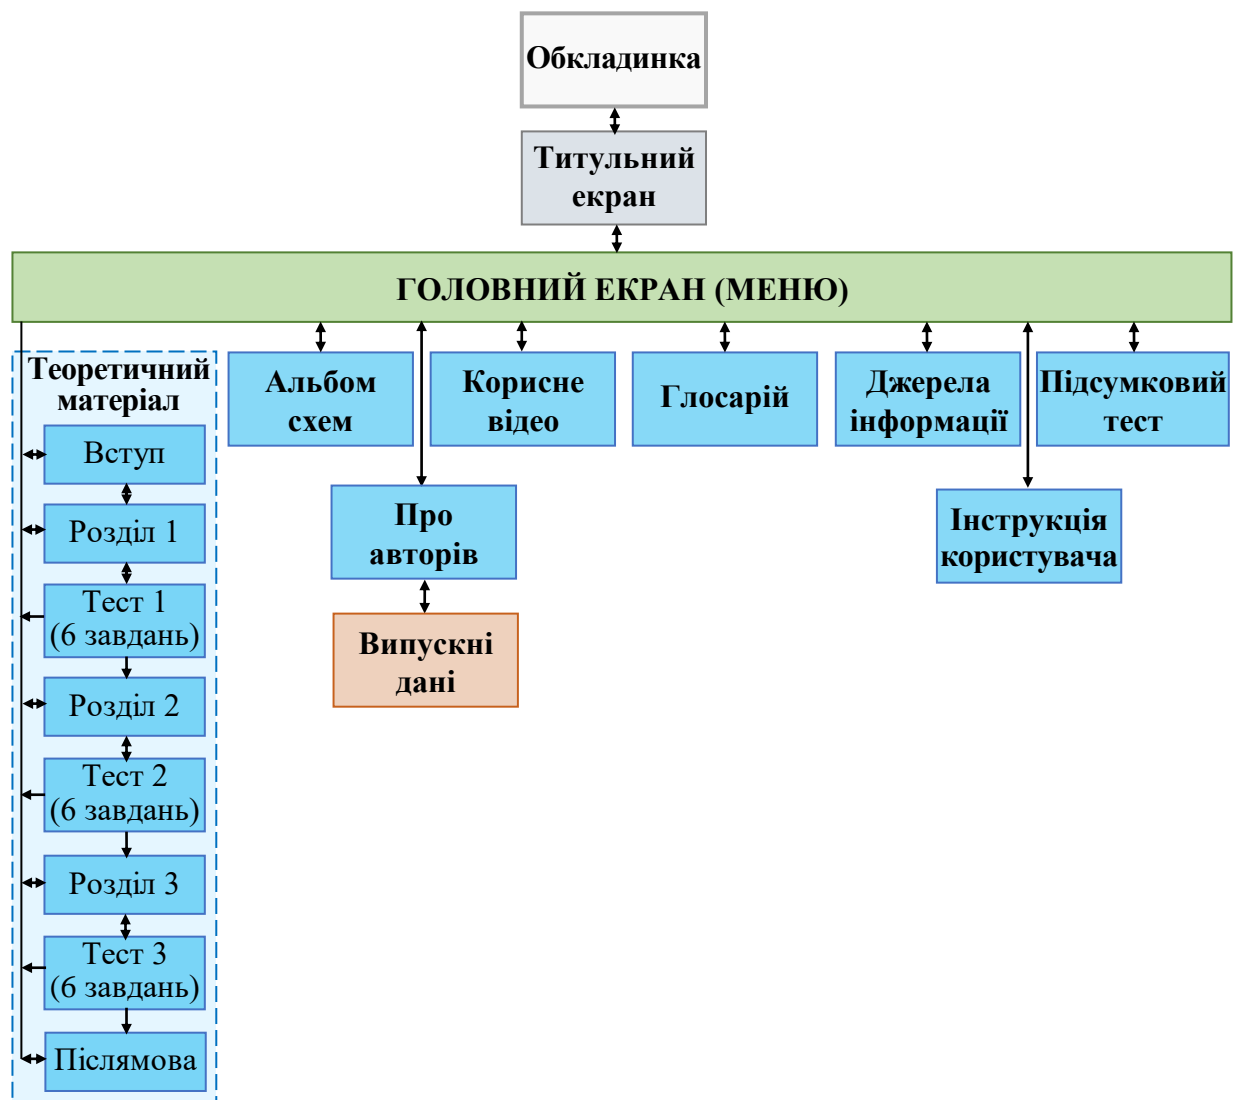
Обкладинка

Титульний екран

ГОЛОВНИЙ ЕКРАН (МЕНЮ)

Теоретичний матеріал

Вступ

Розділ 1

Тест 1 (6 завдань)

Розділ 2

Тест 2 (6 завдань)

Розділ 3

Тест 3 (6 завдань)

Післямова

Альбом схем

Корисне відео

Глосарій

Джерела інформації

Підсумковий тест

Про авторів

Випускні дані

Інструкція користувача